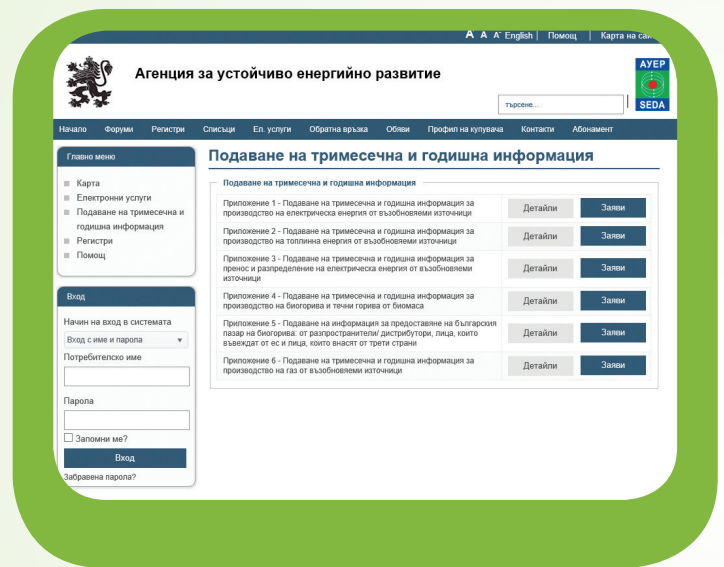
A A A English | Помощ | Карта на са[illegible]

Агенция за устойчиво енергийно развитие

АУЕР
SEDA

търсене...

Начало Форуми Регистри Списъци Ел. услуги Обратна връзка Обяви Профил на купувача Контакти Абонамент

Главно меню

Карта
Електронни услуги
Подаване на тримесечна и годишна информация
Регистри
Помощ

Вход

Начин на вход в системата
Вход с име и парола
Потребителско име
Парола
Запомни ме?
Вход
Забравена парола?

Подаване на тримесечна и годишна информация

Подаване на тримесечна и годишна информация

| | | |
|---|---|---|
| Приложение 1 - Подаване на тримесечна и годишна информация за производство на електрическа енергия от възобновяеми източници | Детайли | Заяви |
| Приложение 2 - Подаване на тримесечна и годишна информация за производство на топлинна енергия от възобновяеми източници | Детайли | Заяви |
| Приложение 3 - Подаване на тримесечна и годишна информация за пренос и разпределение на електрическа енергия от възобновяеми източници | Детайли | Заяви |
| Приложение 4 - Подаване на тримесечна и годишна информация за производство на биогорива и течни горива от биомаса | Детайли | Заяви |
| Приложение 5 - Подаване на информация за предоставяне на българския пазар на биогорива: от разпространители/ дистрибутори, лица, които въвеждат от ес и лица, които внасят от трети страни | Детайли | Заяви |
| Приложение 6 - Подаване на тримесечна и годишна информация за производство на газ от възобновяеми източници | Детайли | Заяви |